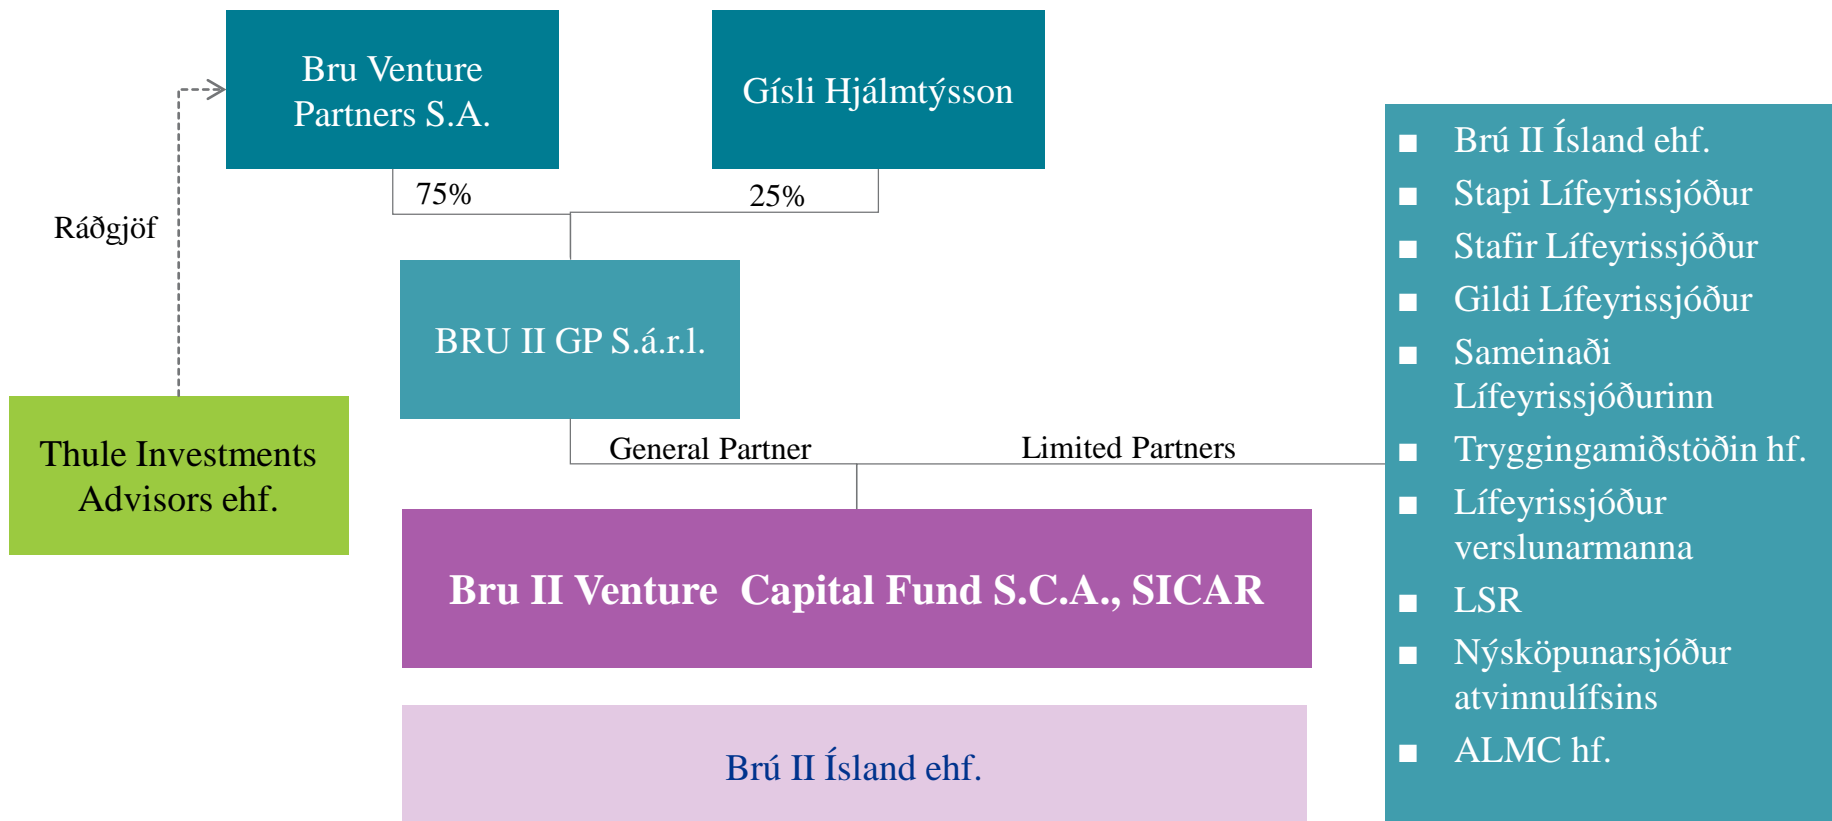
Bru Venture Partners S.A.

Gísli Hjálmtýsson

75%

25%

Ráðgjöf

BRU II GP S.á.r.l.

Thule Investments Advisors ehf.

General Partner

Limited Partners

Bru II Venture Capital Fund S.C.A., SICAR

Brú II Ísland ehf.

■ Brú II Ísland ehf.
■ Stapi Lífeyrissjóður
■ Stafir Lífeyrissjóður
■ Gildi Lífeyrissjóður
■ Sameinaði Lífeyrissjóðurinn
■ Tryggingamiðstöðin hf.
■ Lífeyrissjóður verslunarmanna
■ LSR
■ Nýsköpunarsjóður atvinnulífsins
■ ALMC hf.